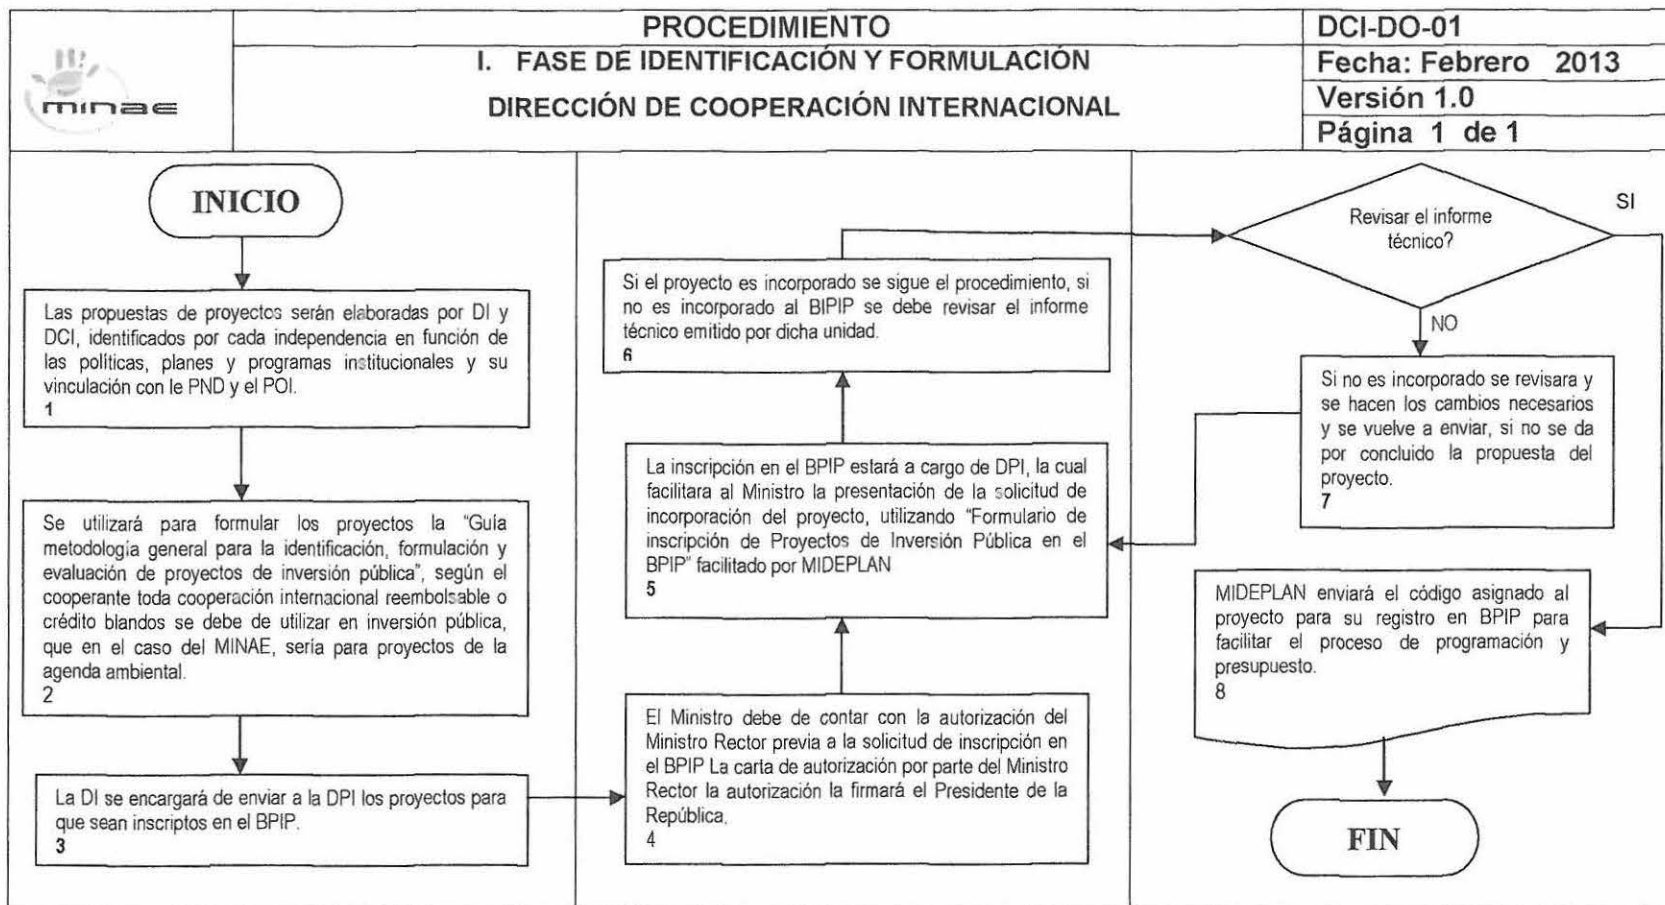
minae

PROCEDIMIENTO
I. FASE DE IDENTIFICACIÓN Y FORMULACIÓN
DIRECCIÓN DE COOPERACIÓN INTERNACIONAL

DCI-DO-01
Fecha: Febrero 2013
Versión 1.0
Página 1 de 1

INICIO

Las propuestas de proyectos serán elaboradas por DI y DCI, identificados por cada independencia en función de las políticas, planes y programas institucionales y su vinculación con le PND y el POI.
1

Se utilizará para formular los proyectos la "Guía metodología general para la identificación, formulación y evaluación de proyectos de inversión pública", según el cooperante toda cooperación internacional reembolsable o crédito blandos se debe de utilizar en inversión pública, que en el caso del MINAE, sería para proyectos de la agenda ambiental.
2

La DI se encargará de enviar a la DPI los proyectos para que sean inscriptos en el BPIP.
3

El Ministro debe de contar con la autorización del Ministro Rector previa a la solicitud de inscripción en el BPIP La carta de autorización por parte del Ministro Rector la autorización la firmará el Presidente de la República.
4

La inscripción en el BPIP estará a cargo de DPI, la cual facilitara al Ministro la presentación de la solicitud de incorporación del proyecto, utilizando "Formulario de inscripción de Proyectos de Inversión Pública en el BPIP" facilitado por MIDEPLAN
5

Si el proyecto es incorporado se sigue el procedimiento, si no es incorporado al BIPIP se debe revisar el informe técnico emitido por dicha unidad.
6

Revisar el informe técnico?

SI

NO

Si no es incorporado se revisara y se hacen los cambios necesarios y se vuelve a enviar, si no se da por concluido la propuesta del proyecto.
7

MIDEPLAN enviará el código asignado al proyecto para su registro en BPIP para facilitar el proceso de programación y presupuesto.
8

FIN